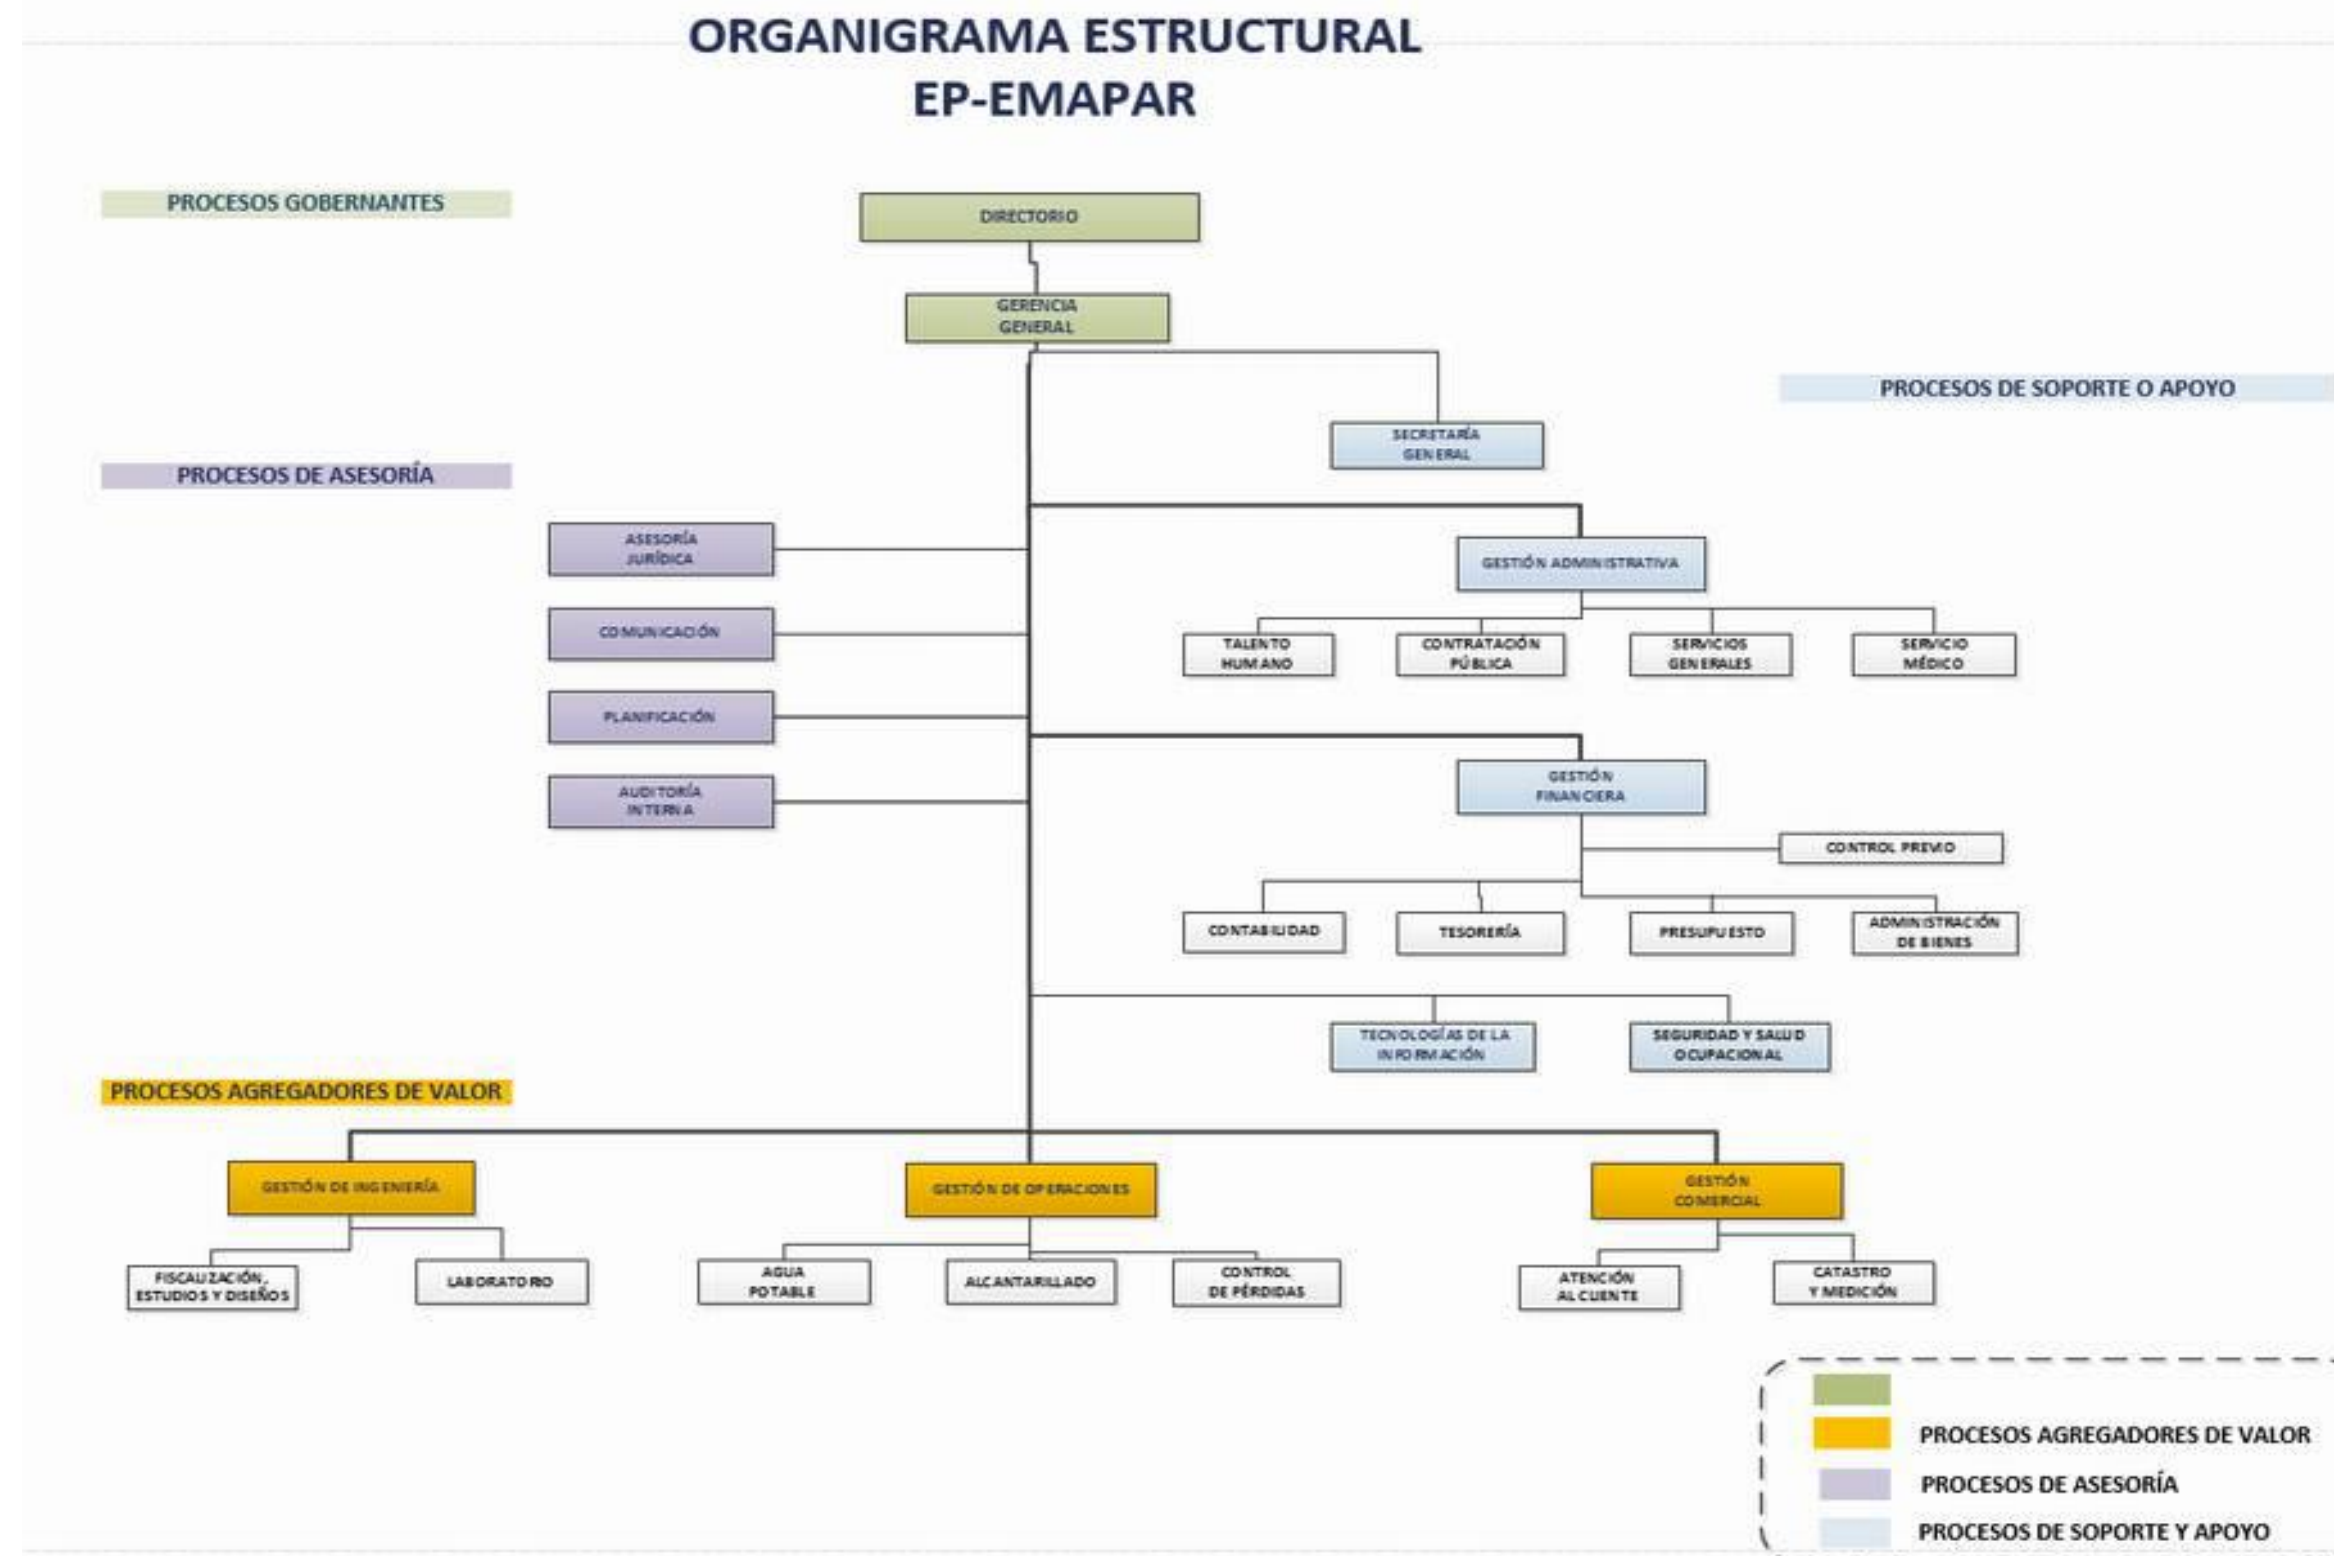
ORGANIGRAMA ESTRUCTURAL
EP-EMAPAR

PROCESOS GOBERNANTES

DIRECTORIO

GERENCIA GENERAL

PROCESOS DE SOPORTE O APOYO

SECRETARÍA GENERAL

PROCESOS DE ASESORÍA

ASESORÍA JURÍDICA

COMUNICACIÓN

PLANIFICACIÓN

AUDITORÍA INTERNA

GESTIÓN ADMINISTRATIVA

TALENTO HUMANO

CONTRATACIÓN PÚBLICA

SERVICIOS GENERALES

SERVICIO MÉDICO

GESTIÓN FINANCIERA

CONTROL PREVIO

CONTABILIDAD

TESORERÍA

PRESUPUESTO

ADMINISTRACIÓN DE BIENES

TECNOLOGÍAS DE LA INFORMACIÓN

SEGURIDAD Y SALUD OCUPACIONAL

PROCESOS AGREGADORES DE VALOR

GESTIÓN DE INGENIERÍA

GESTIÓN DE OPERACIONES

GESTIÓN COMERCIAL

FISCALIZACIÓN, ESTUDIOS Y DISEÑOS

LABORATORIO

AGUA POTABLE

ALCANTARILLADO

CONTROL DE PÉRDIDAS

ATENCIÓN AL CLIENTE

CATASTRO Y MEDICIÓN

PROCESOS AGREGADORES DE VALOR

PROCESOS DE ASESORÍA

PROCESOS DE SOPORTE Y APOYO